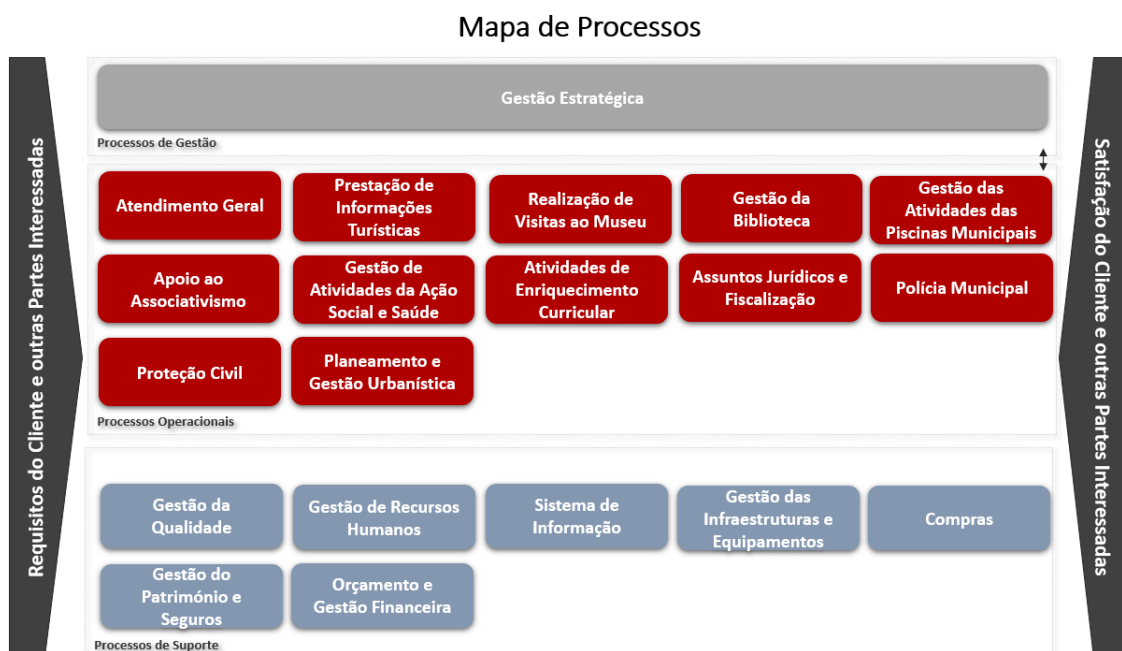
Mapa de Processos

Requisitos do Cliente e outras Partes Interessadas

Gestão Estratégica

Processos de Gestão

Atendimento Geral

Prestação de Informações Turísticas

Realização de Visitas ao Museu

Gestão da Biblioteca

Gestão das Atividades das Piscinas Municipais

Apoio ao Associativismo

Gestão de Atividades da Ação Social e Saúde

Atividades de Enriquecimento Curricular

Assuntos Jurídicos e Fiscalização

Polícia Municipal

Proteção Civil

Planeamento e Gestão Urbanística

Processos Operacionais

Gestão da Qualidade

Gestão de Recursos Humanos

Sistema de Informação

Gestão das Infraestruturas e Equipamentos

Compras

Gestão do Património e Seguros

Orçamento e Gestão Financeira

Processos de Suporte

Satisfação do Cliente e outras Partes Interessadas